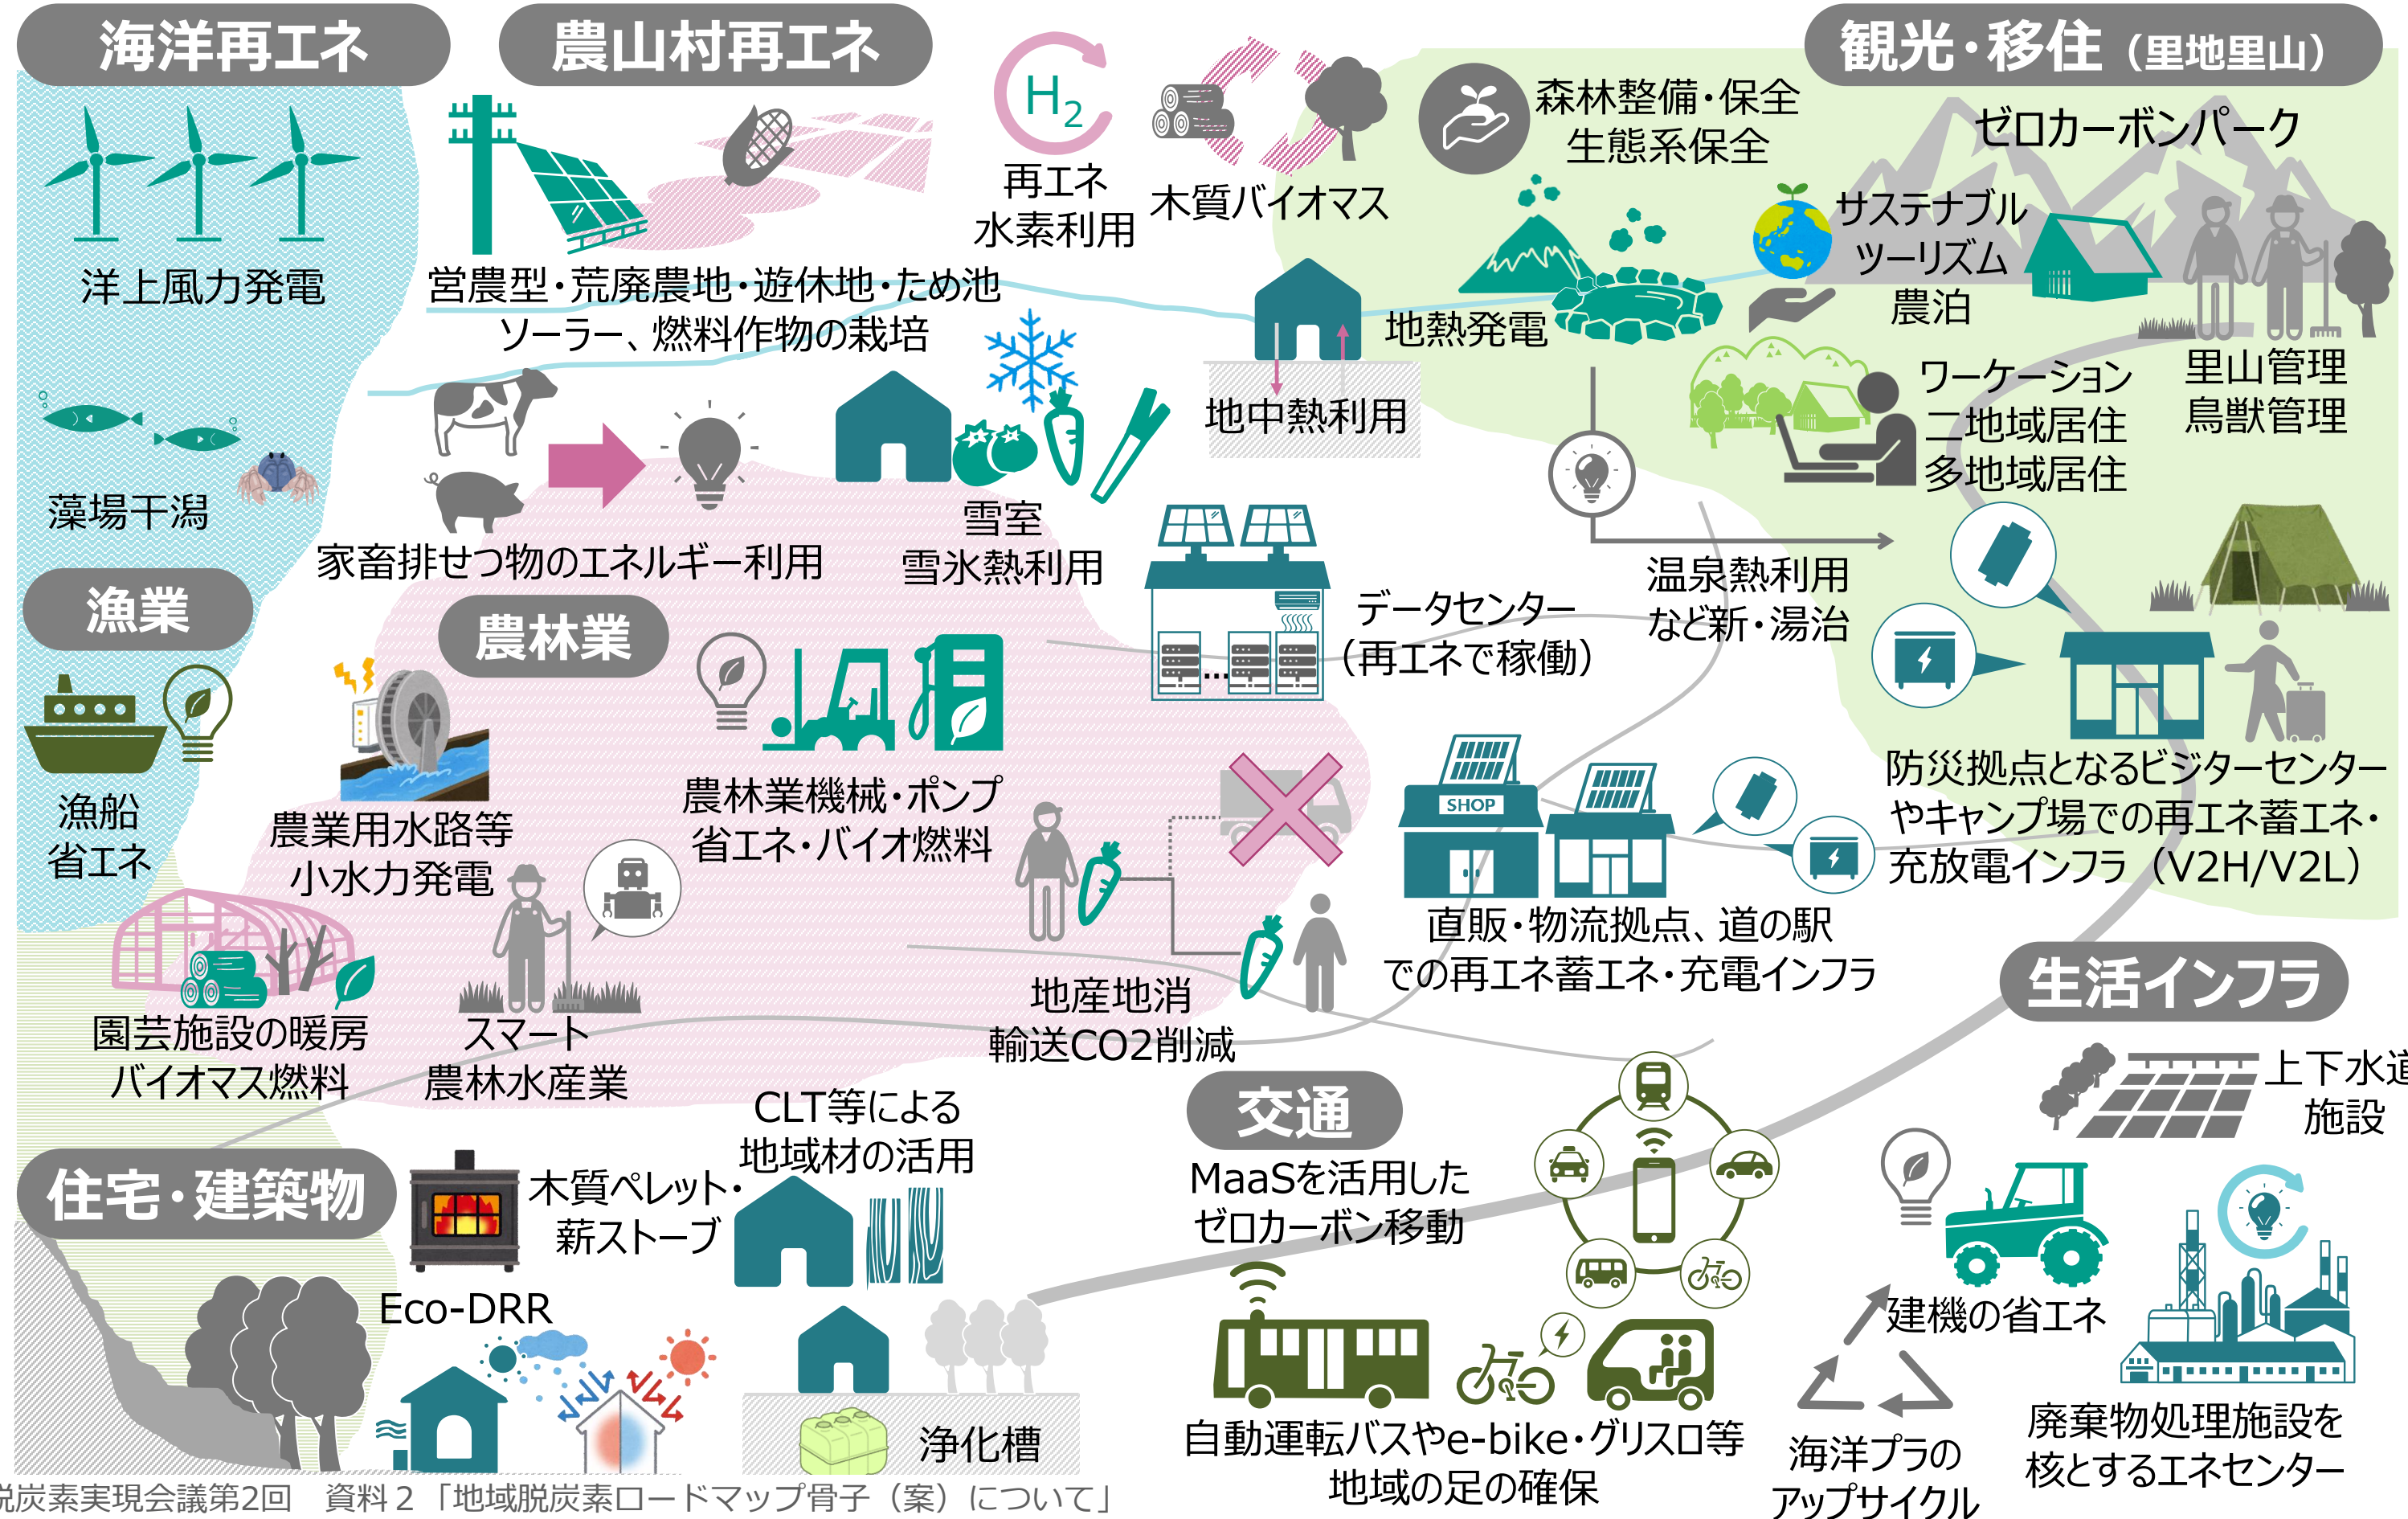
海洋再エネ

洋上風力発電

藻場干潟

漁業

漁船
省エネ

農山村再エネ

営農型・荒廃農地・遊休地・ため池
ソーラー、燃料作物の栽培

$H_2$
再エネ
水素利用

木質バイオマス

家畜排せつ物のエネルギー利用

雪室
雪氷熱利用

地中熱利用

地熱発電

農林業

農業用水路等
小水力発電

農林業機械・ポンプ
省エネ・バイオ燃料

園芸施設の暖房
バイオマス燃料

スマート
農林水産業

地産地消
輸送CO2削減

データセンター
（再エネで稼働）

観光・移住（里地里山）

森林整備・保全
生態系保全

ゼロカーボンパーク

サステナブル
ツーリズム
農泊

里山管理
鳥獣管理

ワーケーション
二地域居住
多地域居住

温泉熱利用
など新・湯治

防災拠点となるビジターセンター
やキャンプ場での再エネ蓄エネ・
充放電インフラ（V2H/V2L）

SHOP

直販・物流拠点、道の駅
での再エネ蓄エネ・充電インフラ

生活インフラ

上下水道
施設

住宅・建築物

木質ペレット・
薪ストーブ

CLT等による
地域材の活用

Eco-DRR

浄化槽

交通

MaaSを活用した
ゼロカーボン移動

自動運転バスやe-bike・グリスロ等
地域の足の確保

建機の省エネ

海洋プラの
アップサイクル

廃棄物処理施設を
核とするエネセンター

脱炭素実現会議第2回　資料２「地域脱炭素ロードマップ骨子（案）について」